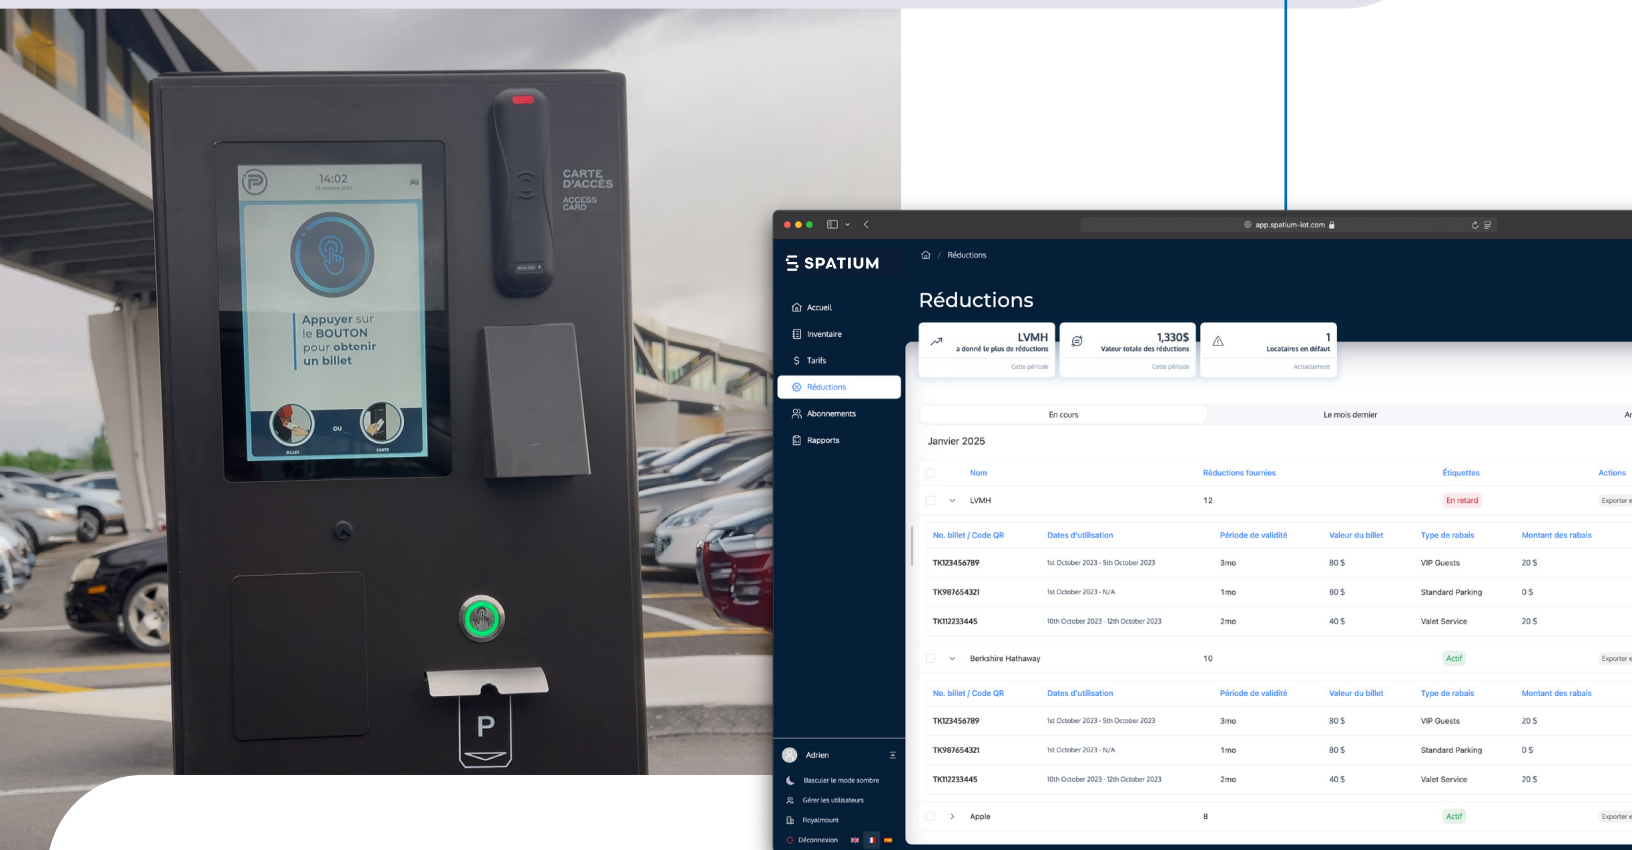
14:02

Appuyer sur le BOUTON pour obtenir un billet

OU

BILLET

CARTE

CARTE D'ACCÈS

ACCESS CARD

P

app.spatium-iot.com

SPATIUM

Accueil

Inventaire

Tarifs

Réductions

Abonnements

Rapports

Réductions

Réductions

| LVMH a donné le plus de réductions Cette période | 1,330$ Valeur totale des réductions Cette période | 1 Locataires en défaut Actuellement |
|---|---|---|

En cours

Le mois dernier

Janvier 2025

| Nom | Réductions fournies | Étiquettes | Actions |
|---|---|---|---|
| LVMH | 12 | En retard | Exporter |

| No. billet / Code QR | Dates d'utilisation | Période de validité | Valeur du billet | Type de rabais | Montant des rabais |
|---|---|---|---|---|---|
| TK123456789 | 1st October 2023 - 5th October 2023 | 3mo | 80 $ | VIP Guests | 20 $ |
| TK987654321 | 1st October 2023 - N/A | 1mo | 80 $ | Standard Parking | 0 $ |
| TK112233445 | 10th October 2023 - 12th October 2023 | 2mo | 40 $ | Valet Service | 20 $ |

| Berkshire Hathaway | 10 | Actif | Exporter |
|---|---|---|---|

| No. billet / Code QR | Dates d'utilisation | Période de validité | Valeur du billet | Type de rabais | Montant des rabais |
|---|---|---|---|---|---|
| TK123456789 | 1st October 2023 - 5th October 2023 | 3mo | 80 $ | VIP Guests | 20 $ |
| TK987654321 | 1st October 2023 - N/A | 1mo | 80 $ | Standard Parking | 0 $ |
| TK112233445 | 10th October 2023 - 12th October 2023 | 2mo | 40 $ | Valet Service | 20 $ |

| Apple | 8 | Actif | Exporter |
|---|---|---|---|

Adrien

Basculer le mode sombre

Gérer les utilisateurs

Royalmount

Déconnexion